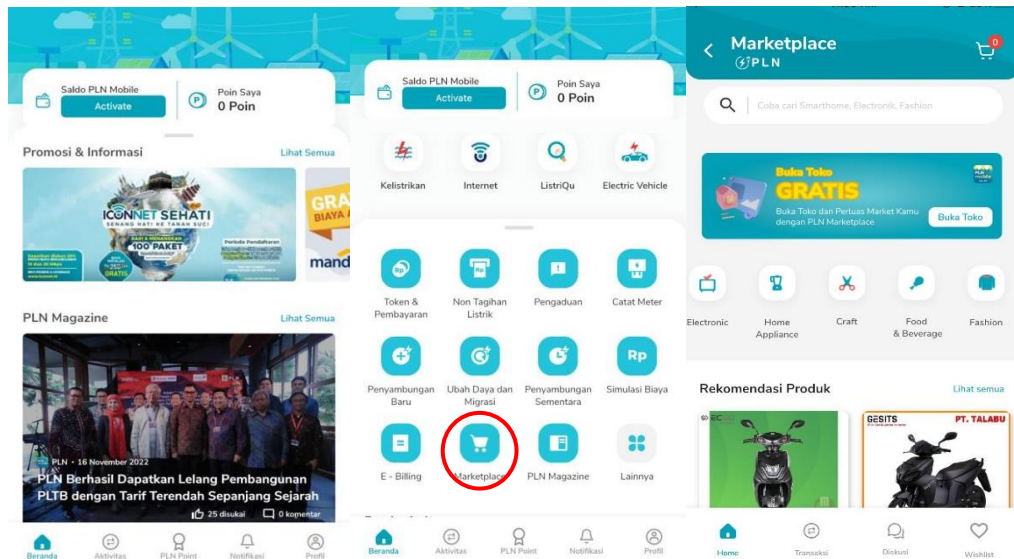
Saldo PLN Mobile
Activate
Poin Saya
0 Poin

Promosi & Informasi
Lihat Semua

ICONNET SEHATI
SENANG HATI KE TANAH SUCI
100 PAKET
GRATIS
Periode Pendaftaran
GRA
BIAYA
mand

PLN Magazine
Lihat Semua

PLN • 16 November 2022
PLN Berhasil Dapatkan Lelang Pembangunan PLTB dengan Tarif Terendah Sepanjang Sejarah
25 disukai
0 komentar

Beranda
Aktivitas
PLN Point
Notifikasi
Profil

Saldo PLN Mobile
Activate
Poin Saya
0 Poin

Kelistrikan
Internet
ListriQu
Electric Vehicle

Token & Pembayaran
Non Tagihan Listrik
Pengaduan
Catat Meter
Penyambungan Baru
Ubah Daya dan Migrasi
Penyambungan Sementara
Simulasi Biaya
E - Billing
Marketplace
PLN Magazine
Lainnya

Beranda
Aktivitas
PLN Point
Notifikasi
Profil

Marketplace
PLN
0

Coba cari Smarthome, Electronik, Fashion

Buka Toko
GRATIS
Buka Toko dan Perluas Market Kamu dengan PLN Marketplace
Buka Toko

Electronic
Home Appliance
Craft
Food & Beverage
Fashion

Rekomendasi Produk
Lihat semua

GESITS
PT. TALABU

Home
Transaksi
Diskusi
Wishlist